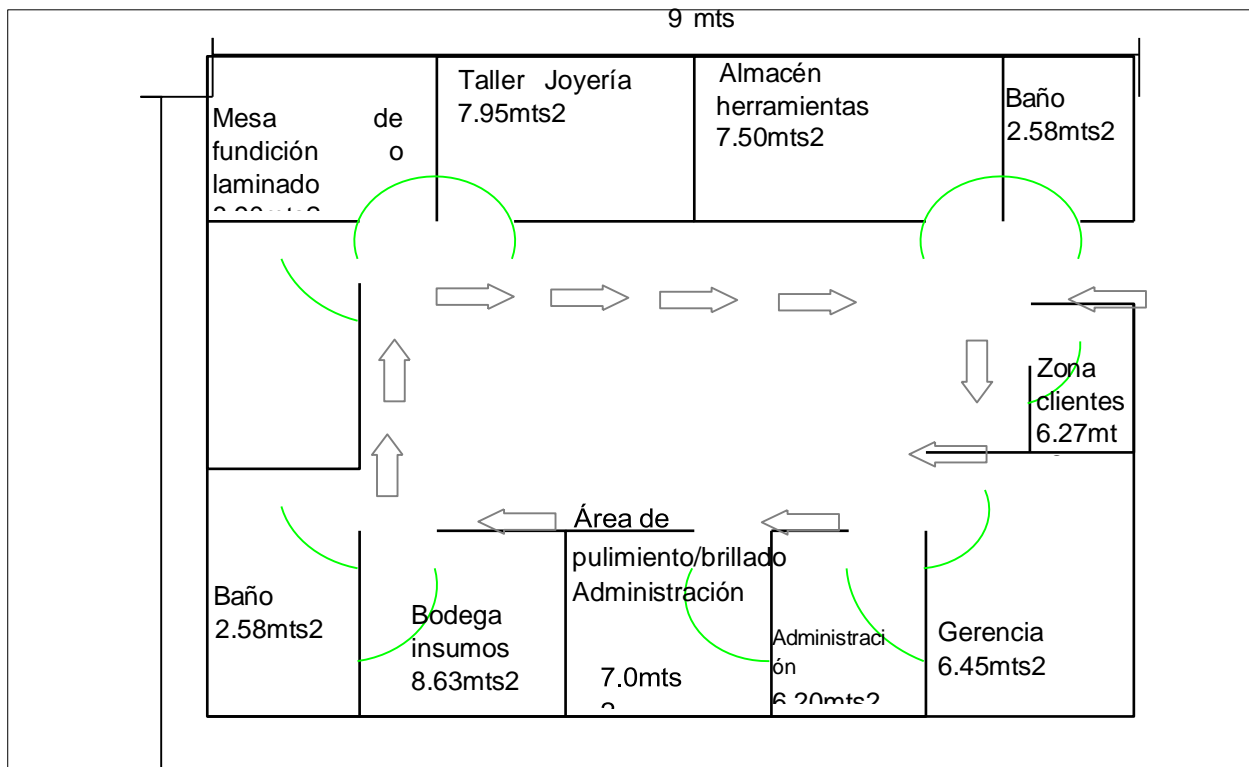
9 mts

Mesa de fundición o laminado
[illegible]

Taller Joyería
7.95mts2

Almacén herramientas
7.50mts2

Baño
2.58mts2

Zona clientes
6.27mt
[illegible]

Baño
2.58mts2

Bodega insumos
8.63mts2

Área de pulimiento/brillado
Administración

7.0mts
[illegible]

Administración
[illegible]

Gerencia
6.45mts2